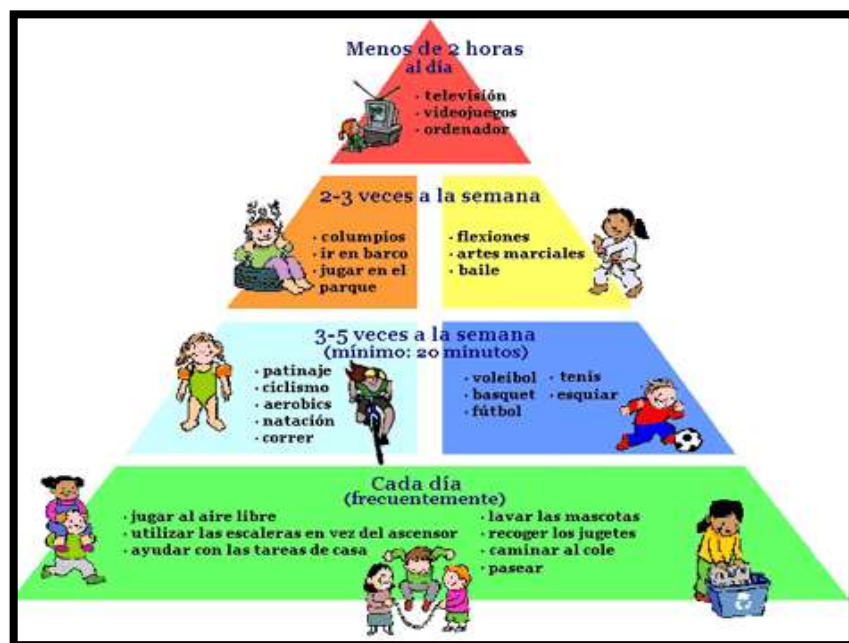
Menos de 2 horas
al día

· televisión
· videojuegos
· ordenador

2-3 veces a la semana

· columpios
· ir en barco
· jugar en el parque

· flexiones
· artes marciales
· baile

3-5 veces a la semana
(mínimo: 20 minutos)

· patinaje
· ciclismo
· aerobics
· natación
· correr

· voleibol
· basquet
· fútbol

· tenis
· esquiar

Cada día
(frecuentemente)

· jugar al aire libre
· utilizar las escaleras en vez del ascensor
· ayudar con las tareas de casa

· lavar las mascotas
· recoger los jugetes
· caminar al cole
· pasear